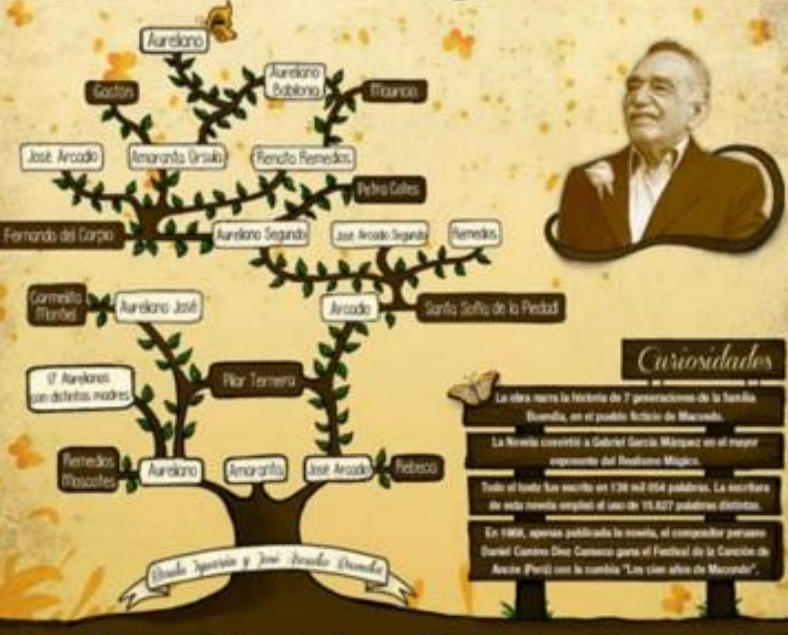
Aureliano

Aureliano Babilonia

Gaston

Mauricio

José Arcadio

Amaranta Úrsula

Renata Remedios

Petra Cotes

Fernanda del Carpio

Aureliano Segundo

José Arcadio Segundo

Remedios

Carmelita Montiel

Aureliano José

Arcadio

Santa Sofía de la Piedad

17 Aurelianos con distintas madres

Pilar Ternera

Remedios Moscote

Aureliano

Amaranta

José Arcadio

Rebeca

Úrsula Iguarán y José Arcadio Buendía

Curiosidades

La obra narra la historia de 7 generaciones de la familia Buendía, en el pueblo ficticio de Macondo.

La Novela convirtió a Gabriel García Márquez en el mayor exponente del Realismo Mágico.

Todo el texto fue escrito en 138 mil 054 palabras. La escritura de esta novela empleó el uso de 15.627 palabras distintas.

En 1968, apenas publicada la novela, el compositor peruano Daniel Camino Diez Canseco gana el Festival de la Canción de Ancón (Perú) con la cumbia "Los cien años de Macondo".